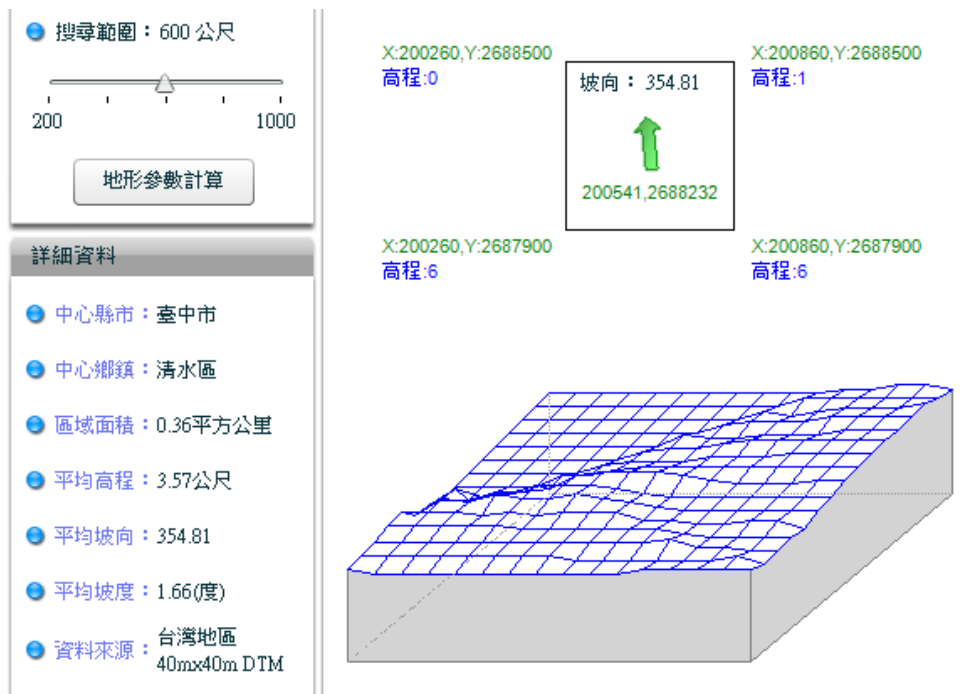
搜尋範圍：600 公尺

200 1000

地形參數計算

詳細資料

中心縣市：臺中市

中心鄉鎮：清水區

區域面積：0.36平方公里

平均高程：3.57公尺

平均坡向：354.81

平均坡度：1.66(度)

資料來源：台灣地區 40mx40m DTM

X:200260,Y:2688500
高程:0

坡向：354.81

200541,2688232

X:200860,Y:2688500
高程:1

X:200260,Y:2687900
高程:6

X:200860,Y:2687900
高程:6